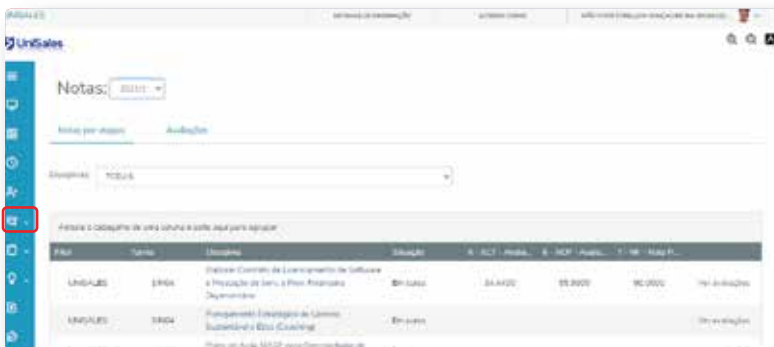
UNISALES

UniSales

Notas: 2021/1

Notas por etapas Avaliações

Disciplinas TODAS

Arraste o cabeçalho de uma coluna e solte aqui para agrupar

| Filial | Turma | Disciplina | Situação | A - ECT - Avalia... | B - ACP - Avalia... | T - M - Nota P... | |
|---|---|---|---|---|---|---|---|
| UNISALES | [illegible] | Diretos e Controle do Licenciamento de Software e Produção de Jarro e Prov. Financeira Dependentes | Em curso | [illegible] | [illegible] | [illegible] | Ver avaliações |
| UNISALES | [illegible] | Fundamentos Estratégicos de Controle Sustentável e Ética (Coaching) | Em curso | | | | Ver avaliações |